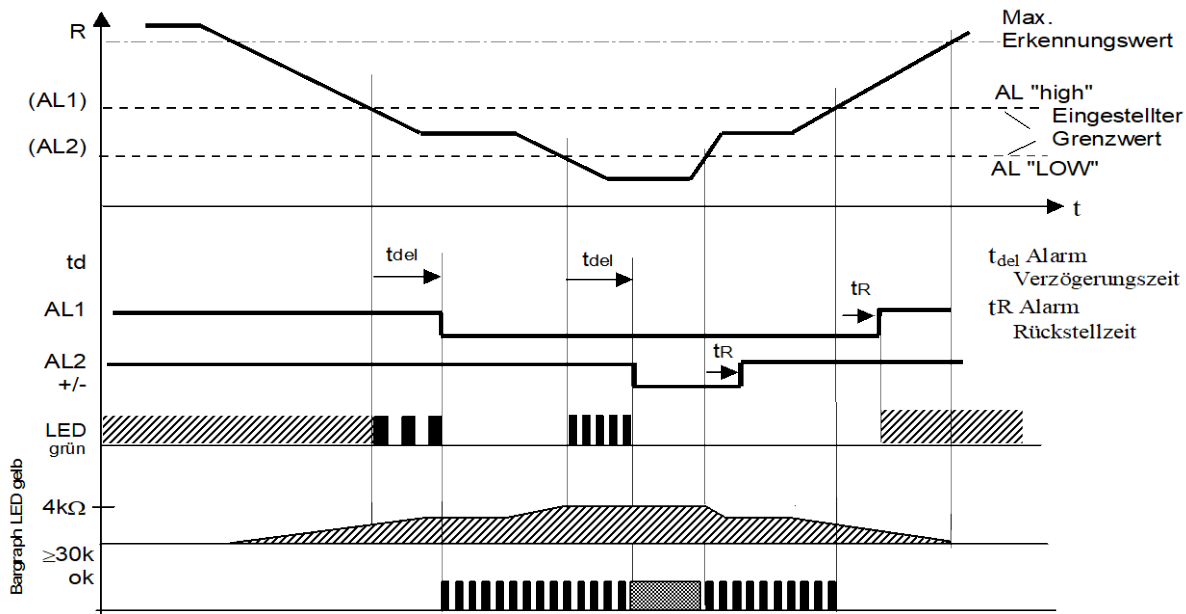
R

Max.
Erkennungswert

(AL1)

AL "high"
Eingestellter
Grenzwert

(AL2)

AL "LOW"

t

td

$t_{del}$

$t_{del}$

$t_{del}$ Alarm Verzögerungszeit

AL1

$t_R$

$t_R$ Alarm Rückstellzeit

AL2
+/-

$t_R$

LED
grün

Bargraph LED gelb

4kΩ

≥30k
ok